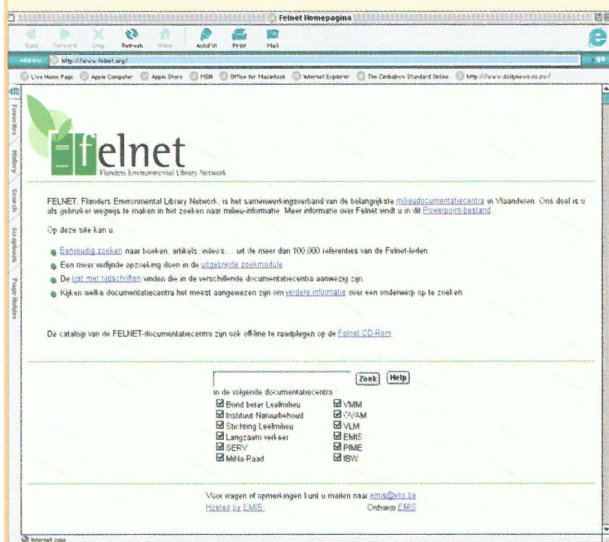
Felnet Homepagina

Back Forward Stop Refresh Home AutoFill Print Mail

Address http://www.felnet.org/ go

Live Home Page Apple Computer Apple Store MSN Office for Macintosh Internet Explorer The Zimbabwe Standard Online http://www.dailynews.co.zw/

Favorites History Search Scrapbook Page Holder

felnet
Flanders Environmental Library Network

FELNET, Flanders Environmental Library Network, is het samenwerkingsverband van de belangrijkste milieudocumentatiecentra in Vlaanderen. Ons doel is u als gebruiker wegwijs te maken in het zoeken naar milieu-informatie. Meer informatie over Felnet vindt u in dit Powerpoint-bestand.

Op deze site kan u:

Eenvoudig zoeken naar boeken, artikels, video's ... uit de meer dan 100.000 referenties van de Felnet-leden.

Een meer verfijnde opzoeking doen in de uitgebreide zoekmodule

De lijst met tijdschriften vinden die in de verschillende documentatiecentra aanwezig zijn

Kijken welke documentatiecentra het meest aangewezen zijn om verdere informatie over een onderwerp op te zoeken.

De catalogi van de FELNET-documentatiecentra zijn ook off-line te raadplegen op de Felnet CD-Rom.

Zoek Help

in de volgende documentatiecentra :

| Bond beter Leefmilieu | VMM |
|---|---|
| Instituut Natuurbehoud | OVAM |
| Stichting Leefmilieu | VLM |
| Langzaam verkeer | EMIS |
| SERV | PIME |
| MiNa-Raad | IBW |

Voor vragen of opmerkingen kunt u mailen naar emis@vito.be
Hosted by EMIS Ontwerp EMIS

Internet zone